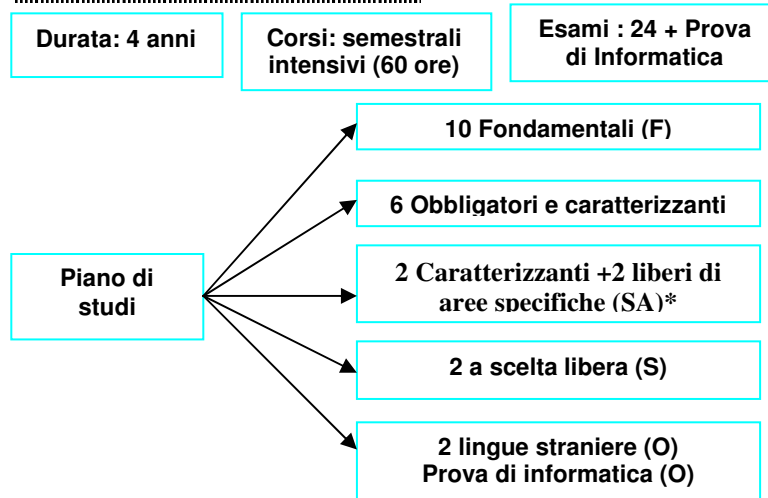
Durata: 4 anni

Corsi: semestrali intensivi (60 ore)

Esami : 24 + Prova di Informatica

Piano di studi

10 Fondamentali (F)

6 Obbligatori e caratterizzanti

2 Caratterizzanti +2 liberi di aree specifiche (SA)*

2 a scelta libera (S)

2 lingue straniere (O)
Prova di informatica (O)